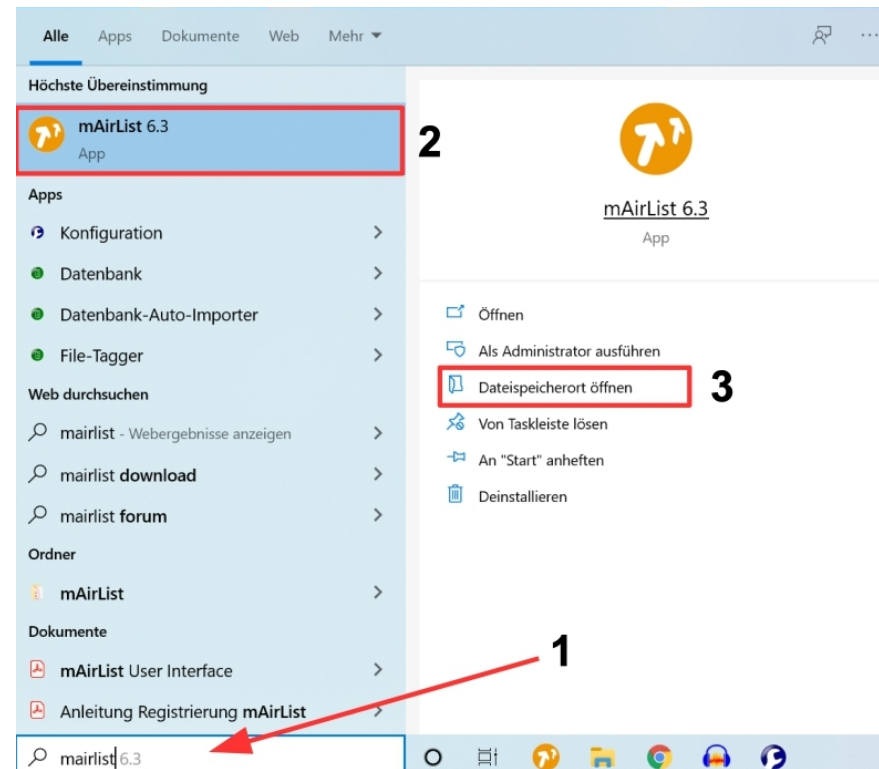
Alle Apps Dokumente Web Mehr ▾

Höchste Übereinstimmung

mAirList 6.3
App

2

mAirList 6.3
App

Apps

Konfiguration

Datenbank

Datenbank-Auto-Importer

File-Tagger

Web durchsuchen

mairlist - Webergebnisse anzeigen

mairlist download

mairlist forum

Ordner

mAirList

Dokumente

mAirList User Interface

Anleitung Registrierung mAirList

Öffnen

Als Administrator ausführen

Dateispeicherort öffnen

3

Von Taskleiste lösen

An "Start" anheften

Deinstallieren

1

mairlist 6.3